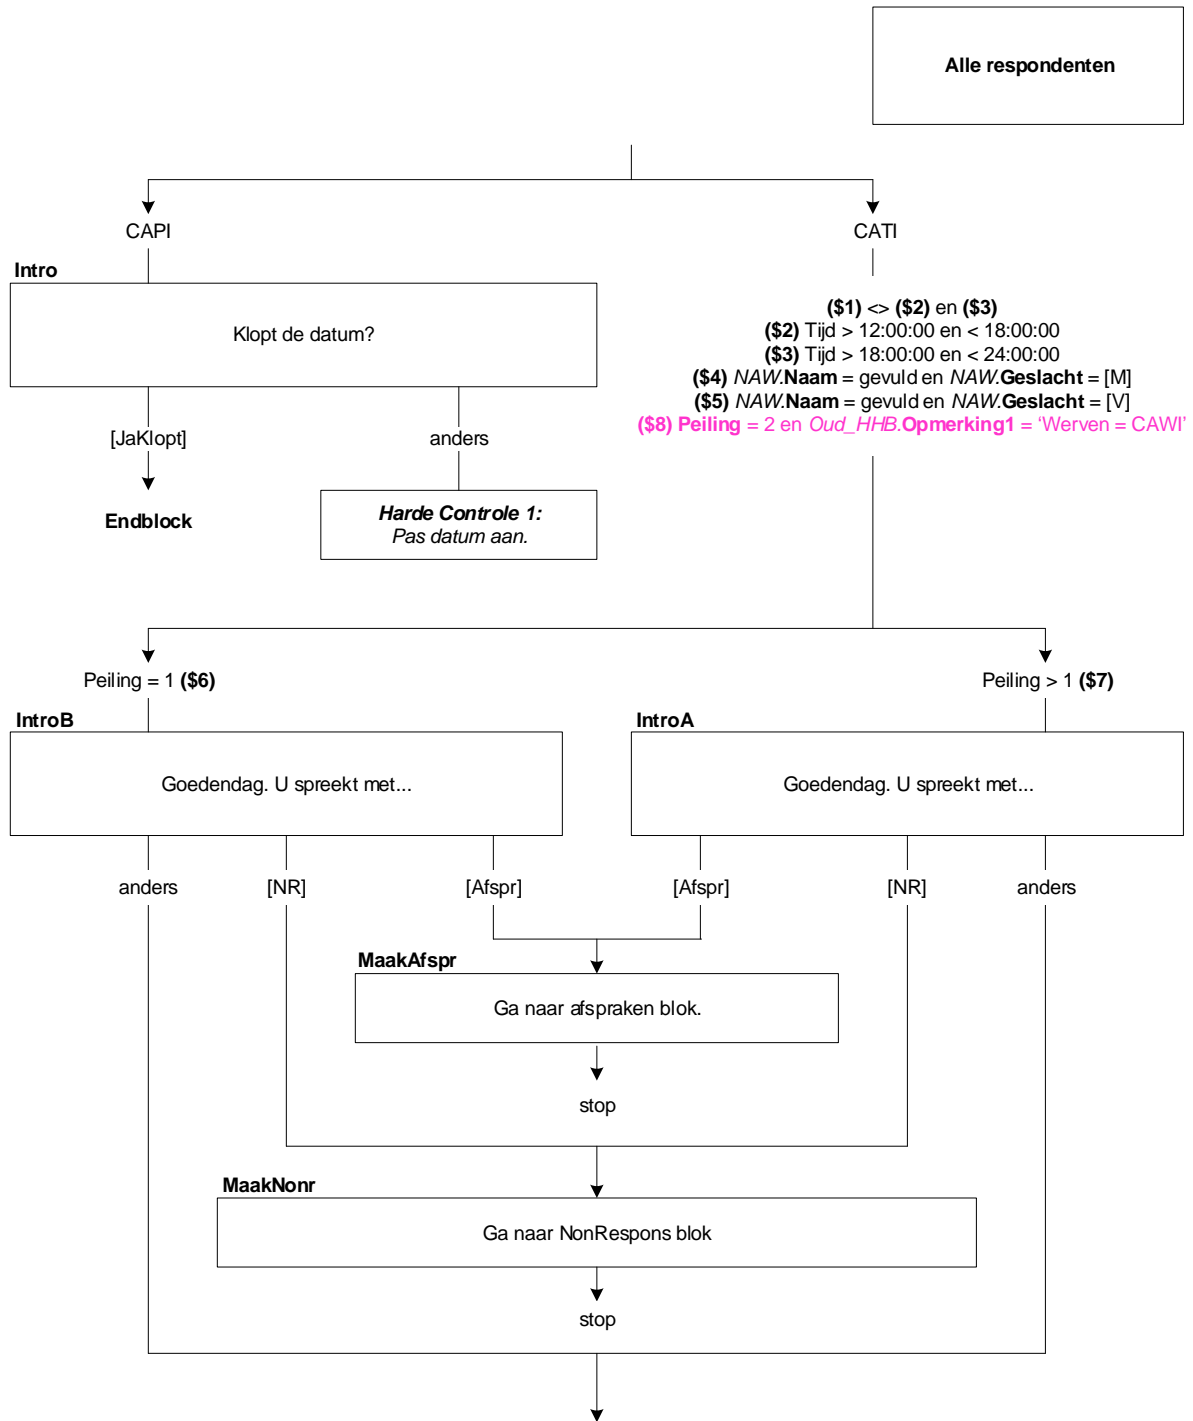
Alle respondenten

CAPI

CATI

Intro

Klopt de datum?

[JaKlopt]

anders

Endblock

Harde Controle 1:
Pas datum aan.

($1) <> ($2) en ($3)
($2) Tijd > 12:00:00 en < 18:00:00
($3) Tijd > 18:00:00 en < 24:00:00
($4) NAW.Naam = gevuld en NAW.Geslacht = [M]
($5) NAW.Naam = gevuld en NAW.Geslacht = [V]
($8) Peiling = 2 en Oud_HHB.Opmerking1 = 'Werven = CAWI'

Peiling = 1 ($6)

Peiling > 1 ($7)

IntroB

Goedendag. U spreekt met...

IntroA

Goedendag. U spreekt met...

anders

[NR]

[Afspr]

[Afspr]

[NR]

anders

MaakAfspr

Ga naar afspraken blok.

stop

MaakNonr

Ga naar NonRespons blok

stop